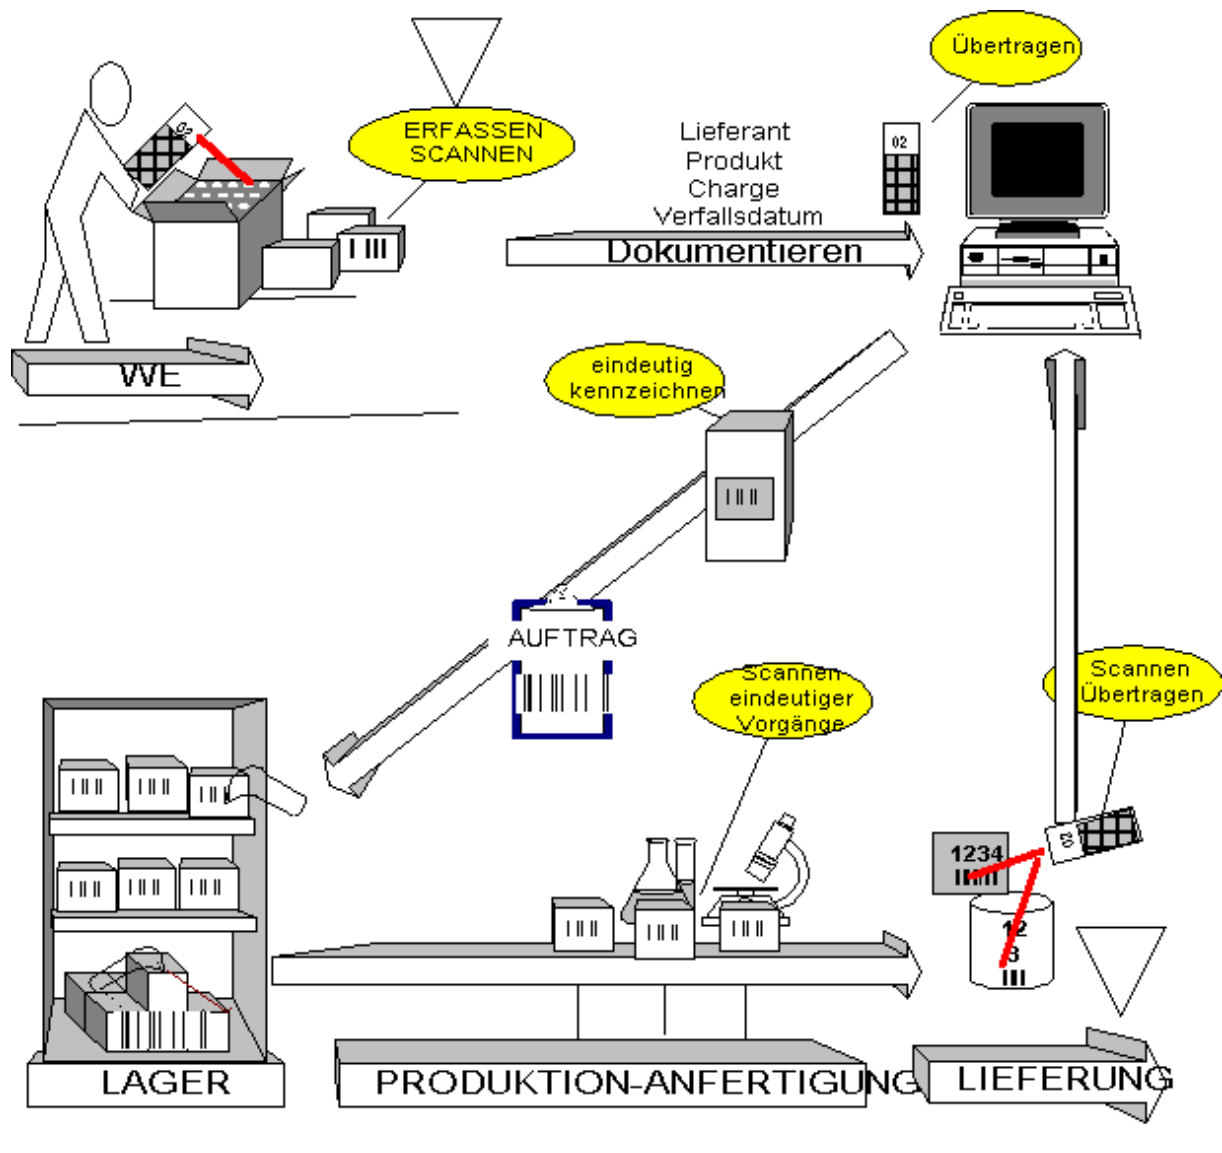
ERFASSEN
SCANNEN

Übertragen

Lieferant
Produkt
Charge
Verfallsdatum

Dokumentieren

02

WE

eindeutig
kennzeichnen

AUFTRAG

Scannen
eindeutiger
Vorgänge

Scannen
Übertragen

02

1234

12
3

LAGER

PRODUKTION-ANFERTIGUNG

LIEFERUNG